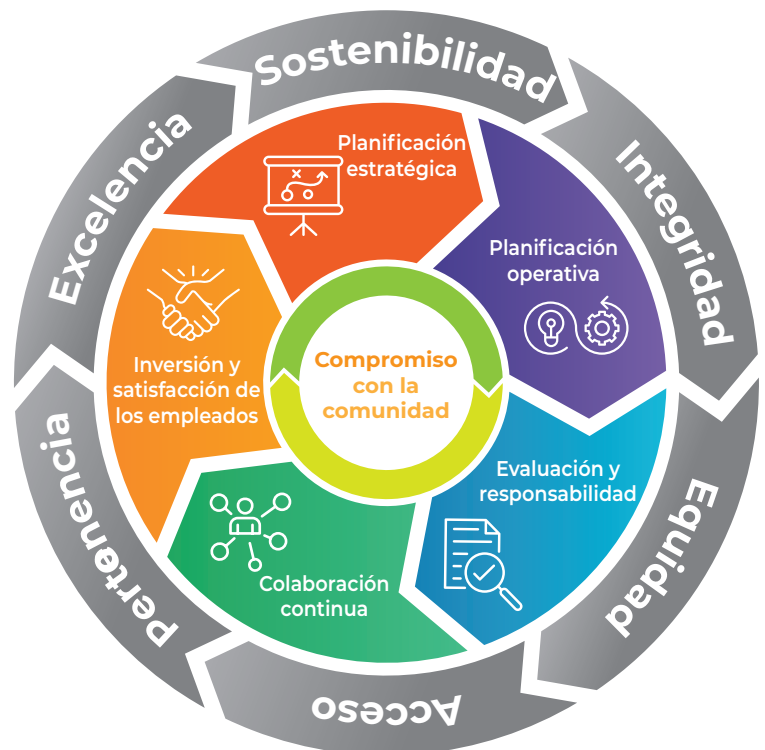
Sostenibilidad

Integridad

Equidad

Acceso

Pertenencia

Excelencia

Planificación estratégica

Planificación operativa

Evaluación y responsabilidad

Colaboración continua

Inversión y satisfacción de los empleados

Compromiso con la comunidad